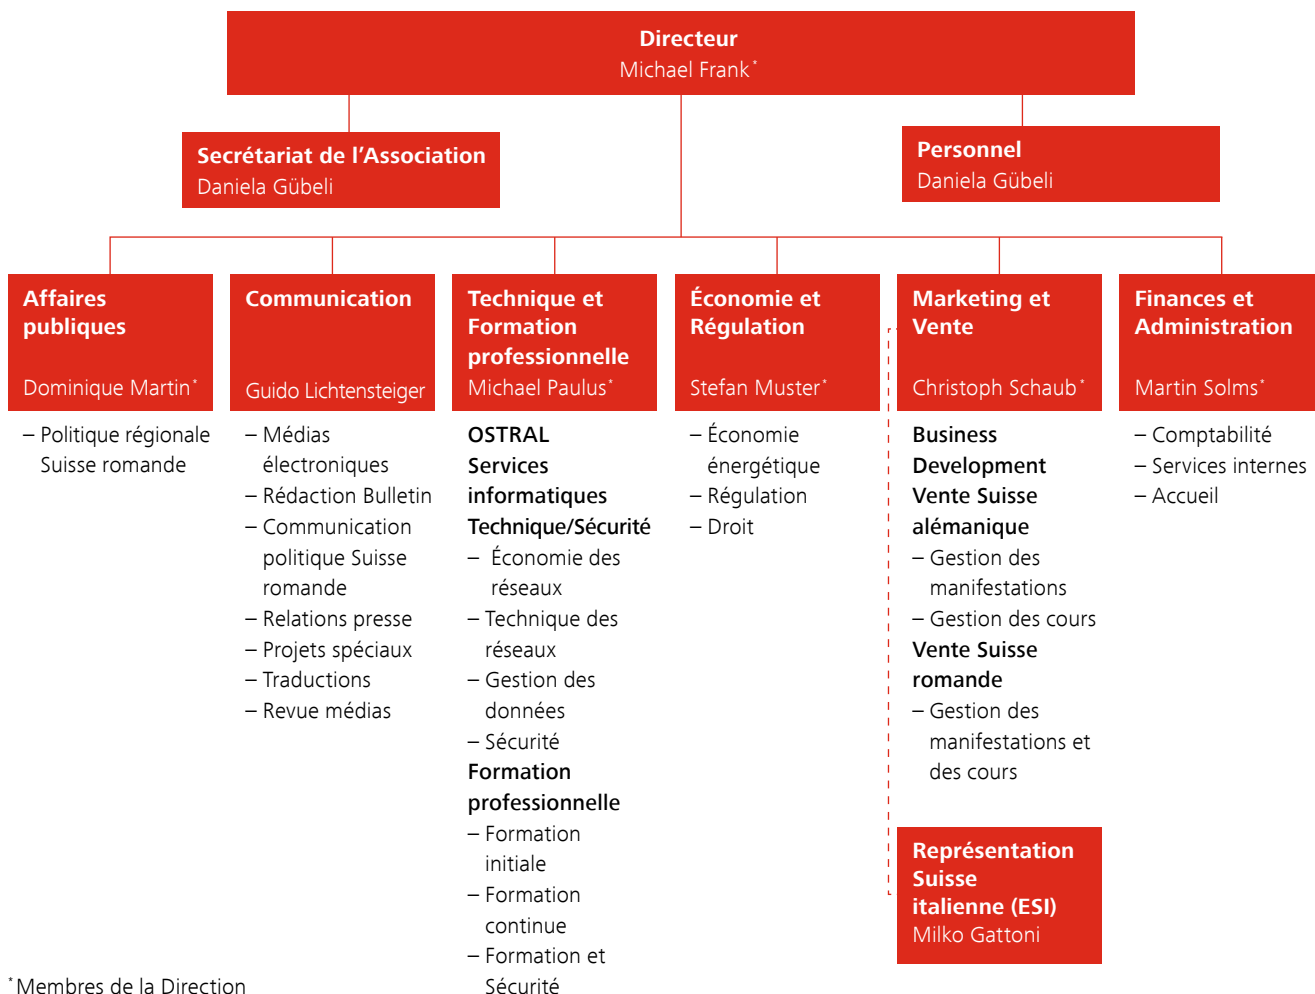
**Directeur**
Michael Frank*

**Secrétariat de l’Association**
Daniela Gübeli

**Personnel**
Daniela Gübeli

**Affaires publiques**
Dominique Martin*

– Politique régionale Suisse romande

**Communication**
Guido Lichtensteiger

– Médias électroniques
– Rédaction Bulletin
– Communication politique Suisse romande
– Relations presse
– Projets spéciaux
– Traductions
– Revue médias

**Technique et Formation professionnelle**
Michael Paulus*

**OSTRAL**
**Services informatiques**
**Technique/Sécurité**
– Économie des réseaux
– Technique des réseaux
– Gestion des données
– Sécurité
**Formation professionnelle**
– Formation initiale
– Formation continue
– Formation et Sécurité

**Économie et Régulation**
Stefan Muster*

– Économie énergétique
– Régulation
– Droit

**Marketing et Vente**
Christoph Schaub*

**Business Development**
**Vente Suisse alémanique**
– Gestion des manifestations
– Gestion des cours
**Vente Suisse romande**
– Gestion des manifestations et des cours

**Représentation Suisse italienne (ESI)**
Milko Gattoni

**Finances et Administration**
Martin Solms*

– Comptabilité
– Services internes
– Accueil

*Membres de la Direction